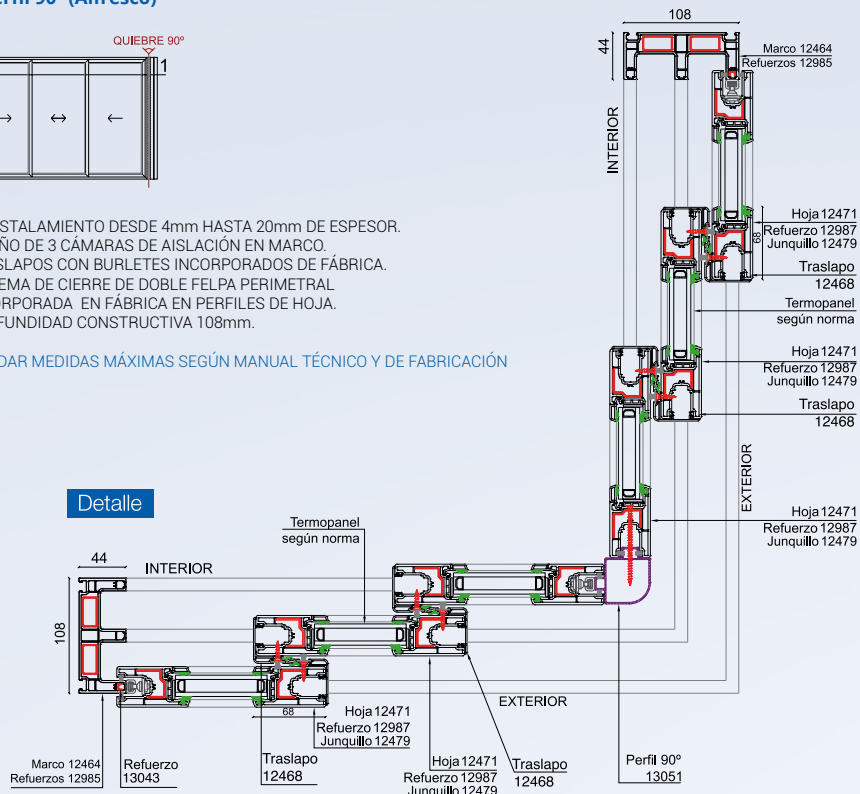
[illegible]rfil 90° (Alfresco)

QUIEBRE 90°

1

→ ↔ ←

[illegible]STALAMIENTO DESDE 4mm HASTA 20mm DE ESPESOR.
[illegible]ÑO DE 3 CÁMARAS DE AISLACIÓN EN MARCO.
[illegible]SLAPOS CON BURLETES INCORPORADOS DE FÁBRICA.
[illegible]EMA DE CIERRE DE DOBLE FELPA PERIMETRAL
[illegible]ORPORADA EN FÁBRICA EN PERFILES DE HOJA.
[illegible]FUNDIDAD CONSTRUCTIVA 108mm.

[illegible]DAR MEDIDAS MÁXIMAS SEGÚN MANUAL TÉCNICO Y DE FABRICACIÓN

108

44

Marco 12464
Refuerzos 12985

INTERIOR

Hoja 12471
Refuerzo 12987
Junquillo 12479

68

Traslapo
12468

Termopanel
según norma

Hoja 12471
Refuerzo 12987
Junquillo 12479

Traslapo
12468

EXTERIOR

Hoja 12471
Refuerzo 12987
Junquillo 12479

Detalle

44

INTERIOR

108

Termopanel
según norma

EXTERIOR

68

Hoja 12471
Refuerzo 12987
Junquillo 12479

Marco 12464
Refuerzos 12985

Refuerzo
13043

Traslapo
12468

Hoja 12471
Refuerzo 12987
Junquillo 12479

Traslapo
12468

Perfil 90°
13051